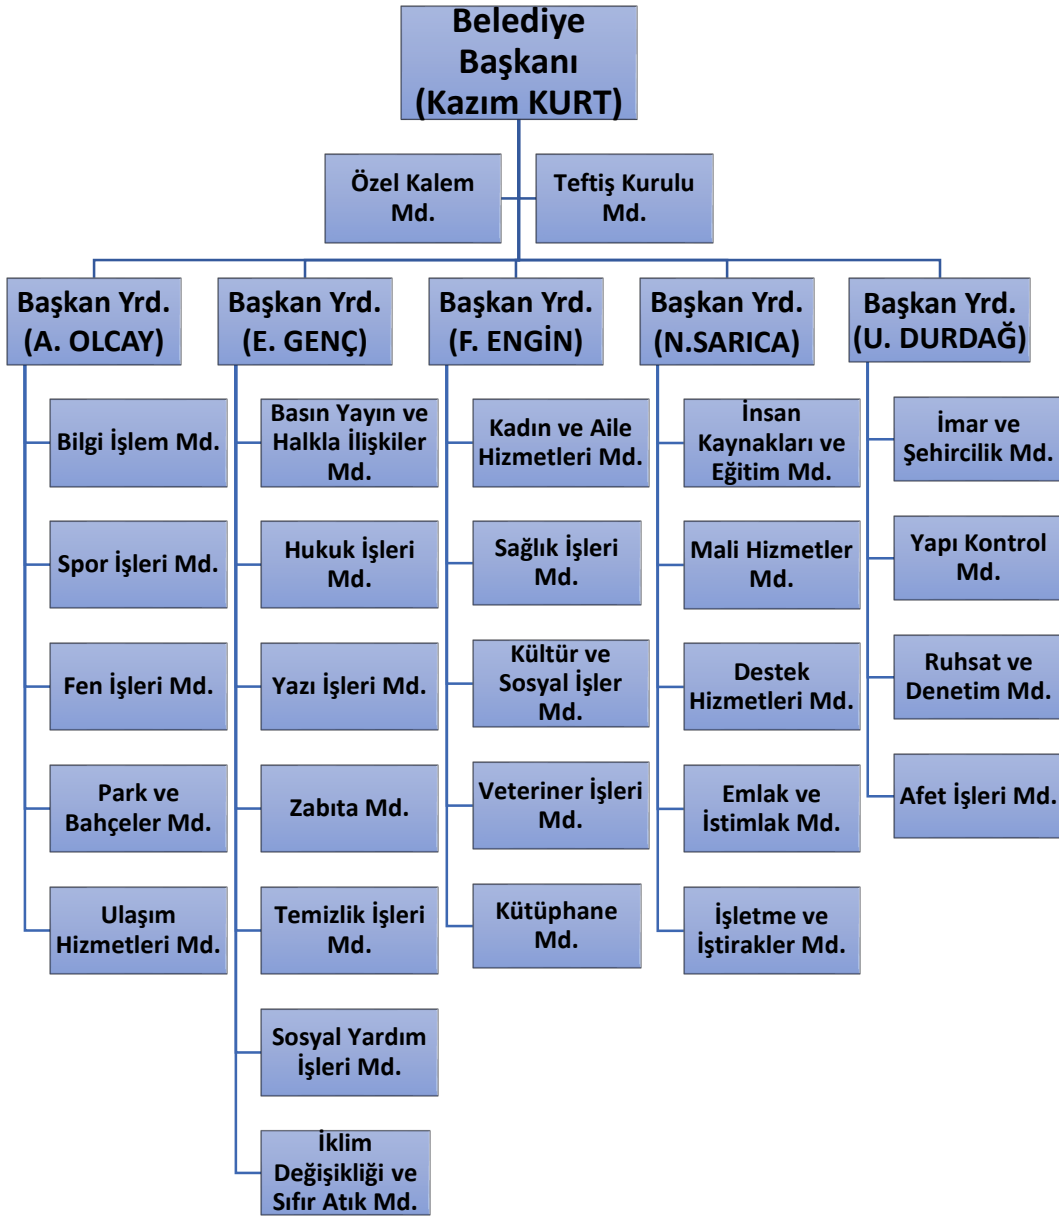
Belediye Başkanı (Kazım KURT)

Özel Kalem Md.

Teftiş Kurulu Md.

Başkan Yrd. (A. OLCAY)

Bilgi İşlem Md.

Spor İşleri Md.

Fen İşleri Md.

Park ve Bahçeler Md.

Ulaşım Hizmetleri Md.

Başkan Yrd. (E. GENÇ)

Basın Yayın ve Halkla İlişkiler Md.

Hukuk İşleri Md.

Yazı İşleri Md.

Zabıta Md.

Temizlik İşleri Md.

Sosyal Yardım İşleri Md.

İklim Değişikliği ve Sıfır Atık Md.

Başkan Yrd. (F. ENGİN)

Kadın ve Aile Hizmetleri Md.

Sağlık İşleri Md.

Kültür ve Sosyal İşler Md.

Veteriner İşleri Md.

Kütüphane Md.

Başkan Yrd. (N.SARICA)

İnsan Kaynakları ve Eğitim Md.

Mali Hizmetler Md.

Destek Hizmetleri Md.

Emlak ve İstimlak Md.

İşletme ve İştirakler Md.

Başkan Yrd. (U. DURDAĞ)

İmar ve Şehircilik Md.

Yapı Kontrol Md.

Ruhsat ve Denetim Md.

Afet İşleri Md.